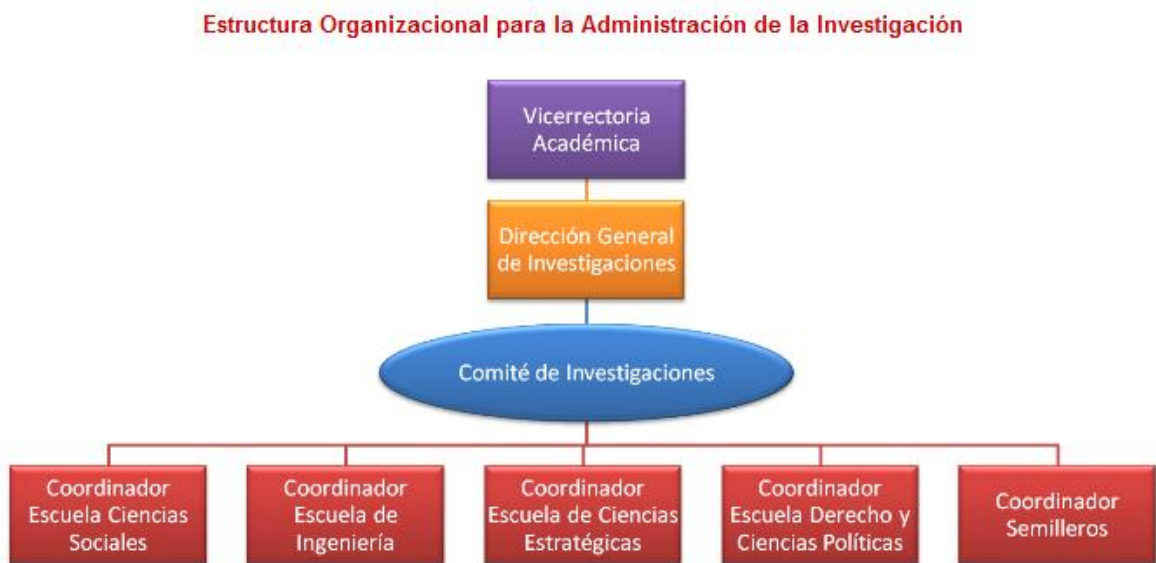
Estructura Organizacional para la Administración de la Investigación

Vicerrectoria Académica

Dirección General de Investigaciones

Comité de Investigaciones

Coordinador Escuela Ciencias Sociales

Coordinador Escuela de Ingeniería

Coordinador Escuela de Ciencias Estratégicas

Coordinador Escuela Derecho y Ciencias Políticas

Coordinador Semilleros